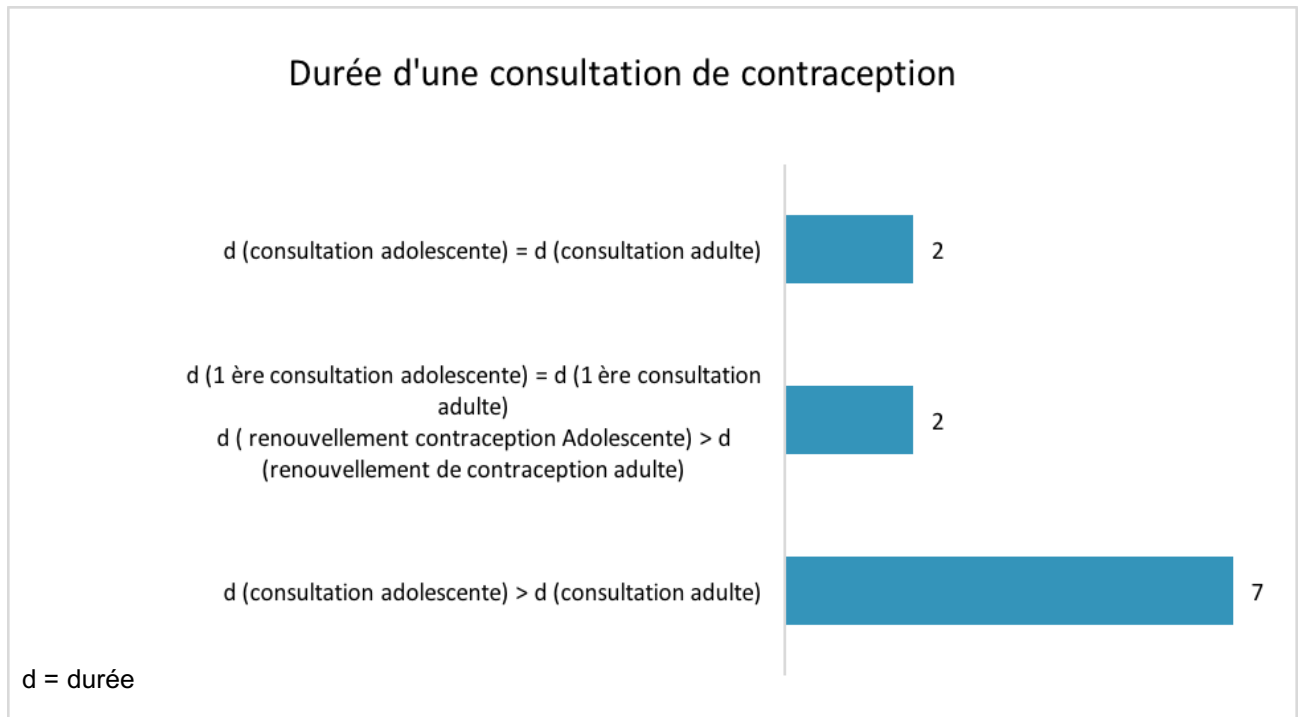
Durée d'une consultation de contraception

d (consultation adolescente) = d (consultation adulte)

2

d (1 ère consultation adolescente) = d (1 ère consultation adulte)
d ( renouvellement contraception Adolescente) > d (renouvellement de contraception adulte)

2

d (consultation adolescente) > d (consultation adulte)

7

d = durée